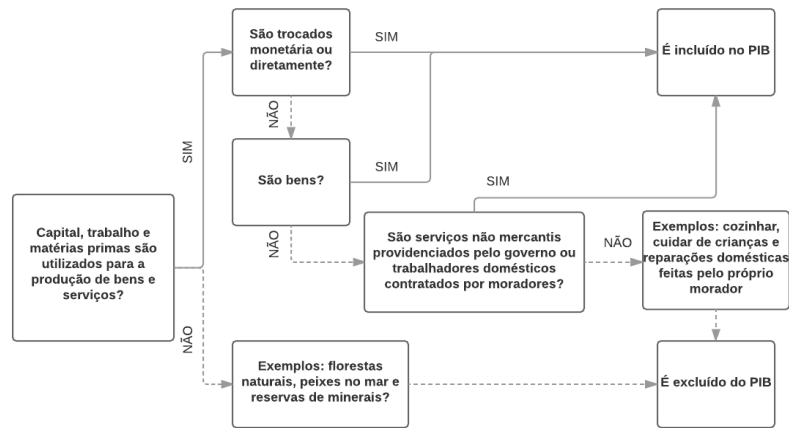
Capital, trabalho e matérias primas são utilizados para a produção de bens e serviços?

SIM

São trocados monetária ou diretamente?

SIM

É incluído no PIB

NÃO

São bens?

SIM

NÃO

São serviços não mercantis providenciados pelo governo ou trabalhadores domésticos contratados por moradores?

SIM

NÃO

Exemplos: cozinhar, cuidar de crianças e reparações domésticas feitas pelo próprio morador

NÃO

Exemplos: florestas naturais, peixes no mar e reservas de minerais?

É excluído do PIB